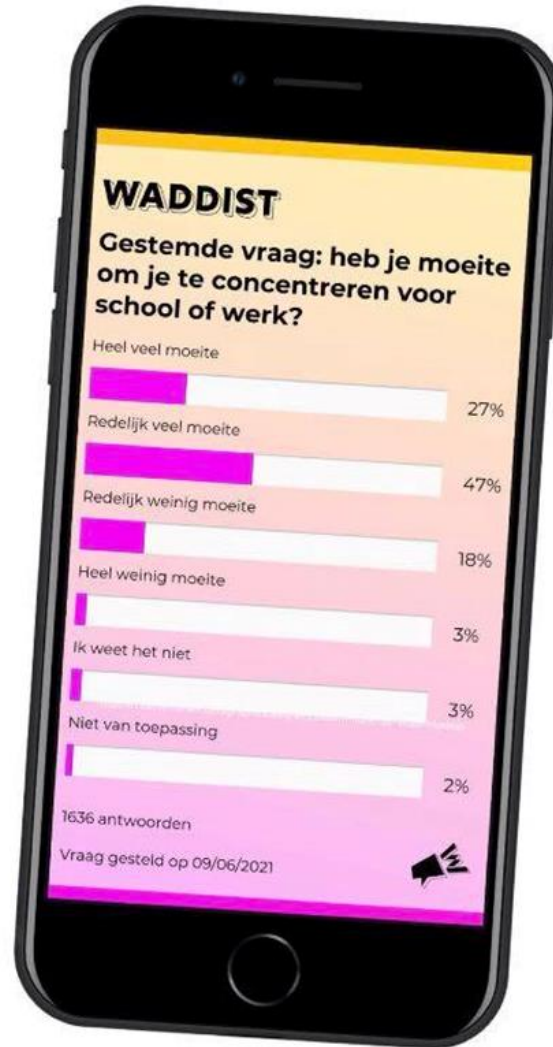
WADDIST

Gestemde vraag: heb je moeite om je te concentreren voor school of werk?

Heel veel moeite
27%

Redelijk veel moeite
47%

Redelijk weinig moeite
18%

Heel weinig moeite
3%

Ik weet het niet
3%

Niet van toepassing
2%

1636 antwoorden

Vraag gesteld op 09/06/2021